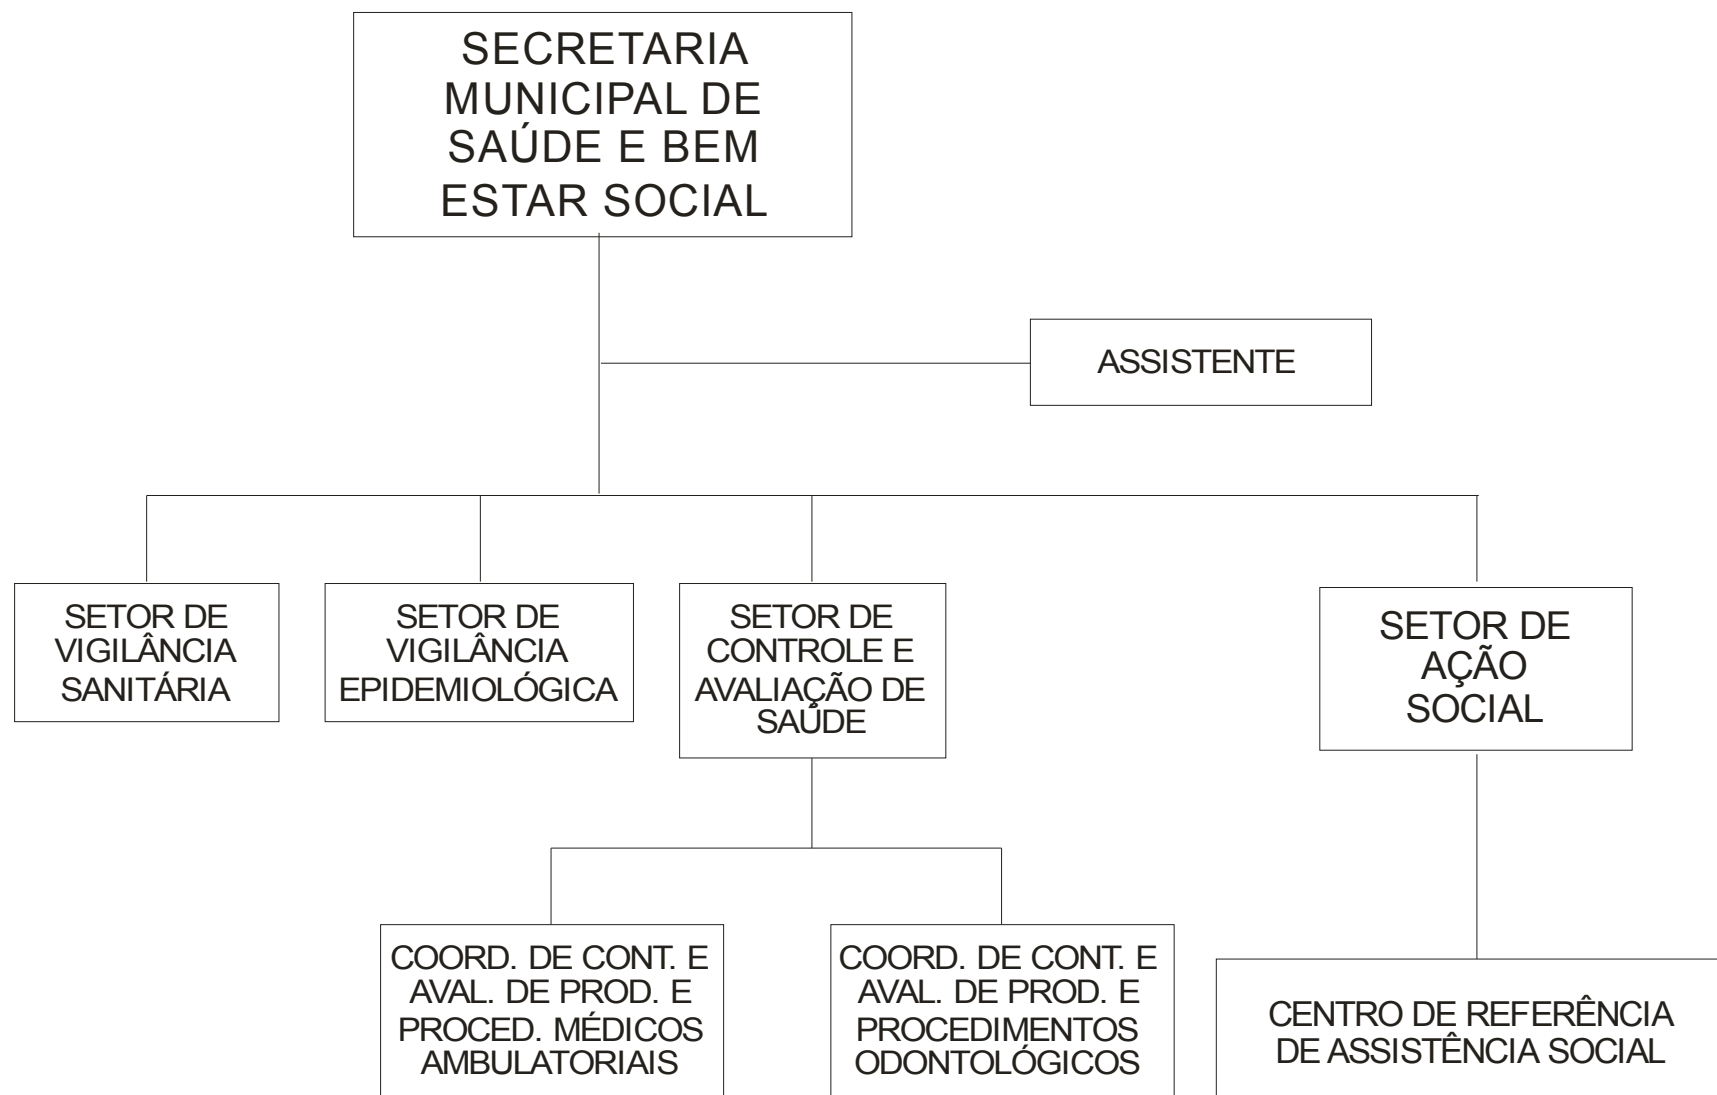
SECRETARIA MUNICIPAL DE SAÚDE E BEM ESTAR SOCIAL

ASSISTENTE

SETOR DE VIGILÂNCIA SANITÁRIA

SETOR DE VIGILÂNCIA EPIDEMIOLÓGICA

SETOR DE CONTROLE E AVALIAÇÃO DE SAÚDE

SETOR DE AÇÃO SOCIAL

COORD. DE CONT. E AVAL. DE PROD. E PROCED. MÉDICOS AMBULATORIAIS

COORD. DE CONT. E AVAL. DE PROD. E PROCEDIMENTOS ODONTOLÓGICOS

CENTRO DE REFERÊNCIA DE ASSISTÊNCIA SOCIAL